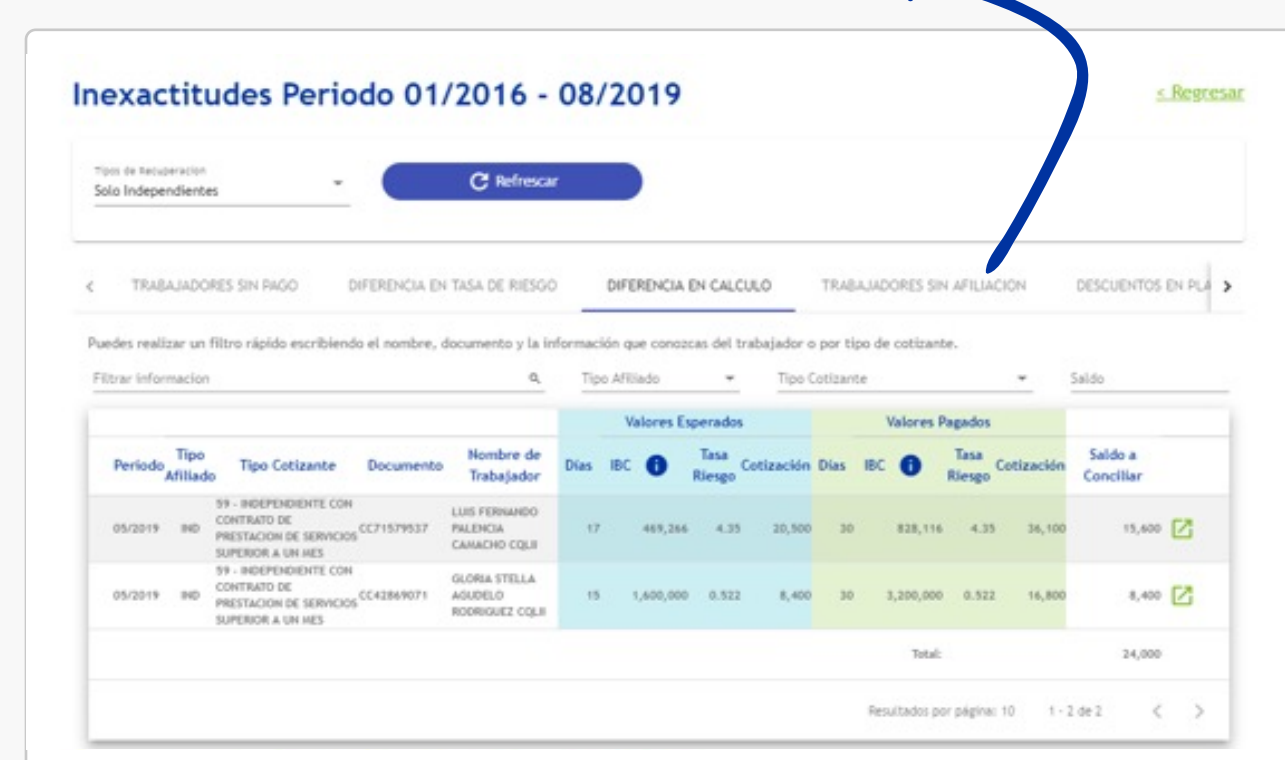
Inexactitudes Periodo 01/2016 - 08/2019

< Regresar

Tipos de Recuperacion
Solo Independientes

Refrescar

TRABAJADORES SIN PAGO | DIFERENCIA EN TASA DE RIESGO | DIFERENCIA EN CALCULO | TRABAJADORES SIN AFILIACION | DESCUENTOS EN PLA

Puedes realizar un filtro rápido escribiendo el nombre, documento y la información que conozcas del trabajador o por tipo de cotizante.

Filtrar informacion | Tipo Afiliado | Tipo Cotizante | Saldo

| Periodo | Tipo Afiliado | Tipo Cotizante | Documento | Nombre de Trabajador | Valores Esperados Días | IBC | Tasa Riesgo | Cotización | Valores Pagados Días | IBC | Tasa Riesgo | Cotización | Saldo a Conciliar |
|---|---|---|---|---|---|---|---|---|---|---|---|---|---|
| 05/2019 | IND | 59 - INDEPENDIENTE CON CONTRATO DE PRESTACION DE SERVICIOS SUPERIOR A UN MES | CC71579537 | LUIS FERNANDO PALENCIA CAMACHO CQLII | 17 | 469,266 | 4.35 | 20,500 | 30 | 828,116 | 4.35 | 36,100 | 15,600 |
| 05/2019 | IND | 59 - INDEPENDIENTE CON CONTRATO DE PRESTACION DE SERVICIOS SUPERIOR A UN MES | CC42869071 | GLORIA STELLA AGUDELO RODRIGUEZ CQLII | 15 | 1,600,000 | 0.522 | 8,400 | 30 | 3,200,000 | 0.522 | 16,800 | 8,400 |
| | | | | | | | | | | | | Total: | 24,000 |

Resultados por página: 10   1 - 2 de 2